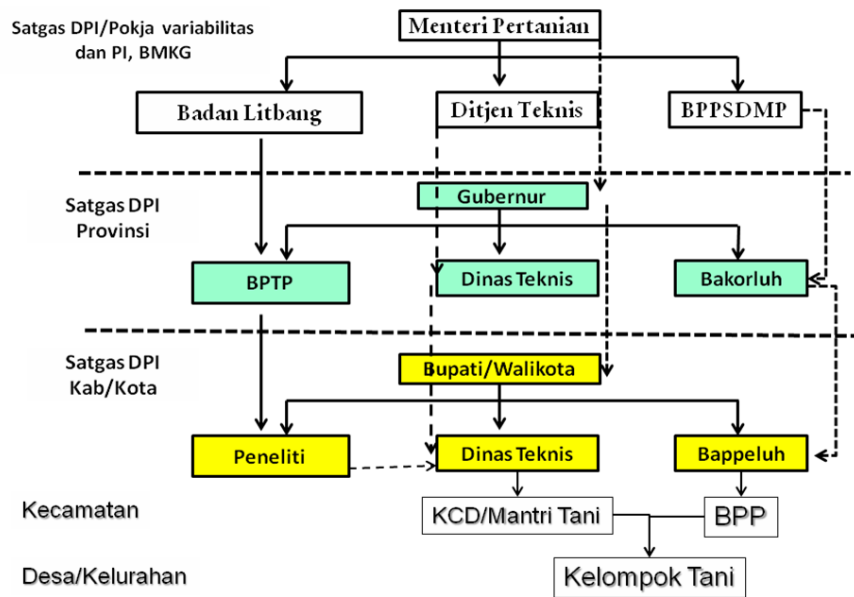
Satgas DPI/Pokja variabilitas dan PI, BMKG

Menteri Pertanian

Badan Litbang

Ditjen Teknis

BPPSDMP

Satgas DPI Provinsi

Gubernur

BPTP

Dinas Teknis

Bakorluh

Satgas DPI Kab/Kota

Bupati/Walikota

Peneliti

Dinas Teknis

Bappeluh

Kecamatan

KCD/Mantri Tani

BPP

Desa/Kelurahan

Kelompok Tani